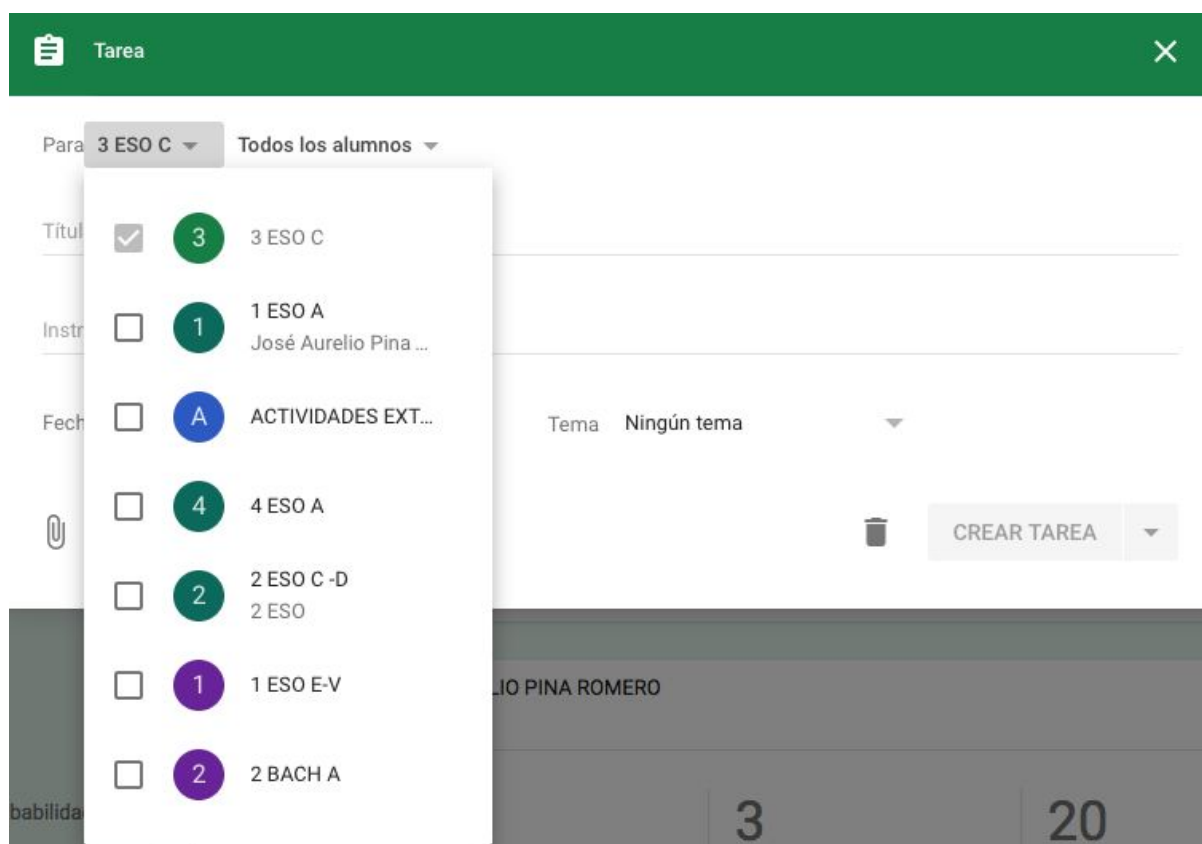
Tarea

Para 3 ESO C Todos los alumnos

Títul

3 3 ESO C

Instr

1 1 ESO A
José Aurelio Pina ...

Fech

A ACTIVIDADES EXT...

Tema Ningún tema

4 4 ESO A

CREAR TAREA

2 2 ESO C -D
2 ESO

1 1 ESO E-V

LIO PINA ROMERO

2 2 BACH A

babilida

3

20